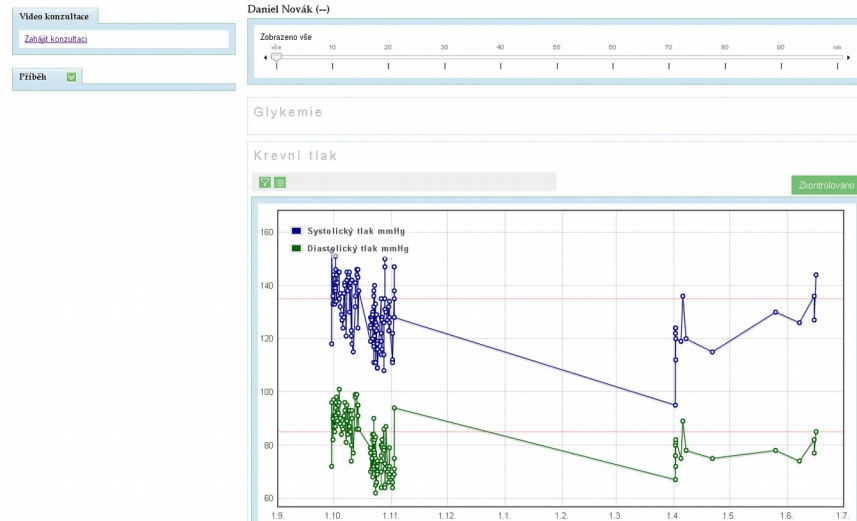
Video konzultace

Zahájit konzultaci

Příběh

Daniel Novák (--)

Zobrazeno vše

vše 10 20 30 40 50 60 70 80 90 rok

Glykemie

Krevní tlak

Zkontrolováno

Systolický tlak mmHg
Diastolický tlak mmHg

160
140
120
100
80
60

1.9. 1.10. 1.11. 1.12. 1.1. 1.2. 1.3. 1.4. 1.5. 1.6. 1.7.